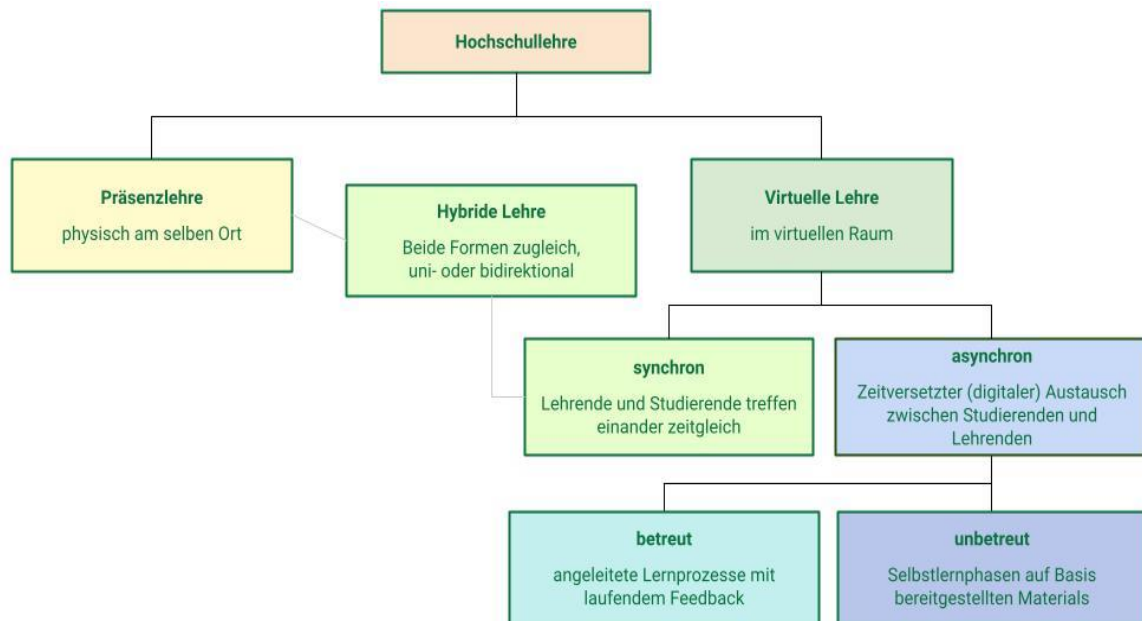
Hochschullehre

Präsenzlehre
physisch am selben Ort

Hybride Lehre
Beide Formen zugleich, uni- oder bidirektional

Virtuelle Lehre
im virtuellen Raum

synchron
Lehrende und Studierende treffen einander zeitgleich

asynchron
Zeitversetzter (digitaler) Austausch zwischen Studierenden und Lehrenden

betreut
angeleitete Lernprozesse mit laufendem Feedback

unbetreut
Selbstlernphasen auf Basis bereitgestellten Materials